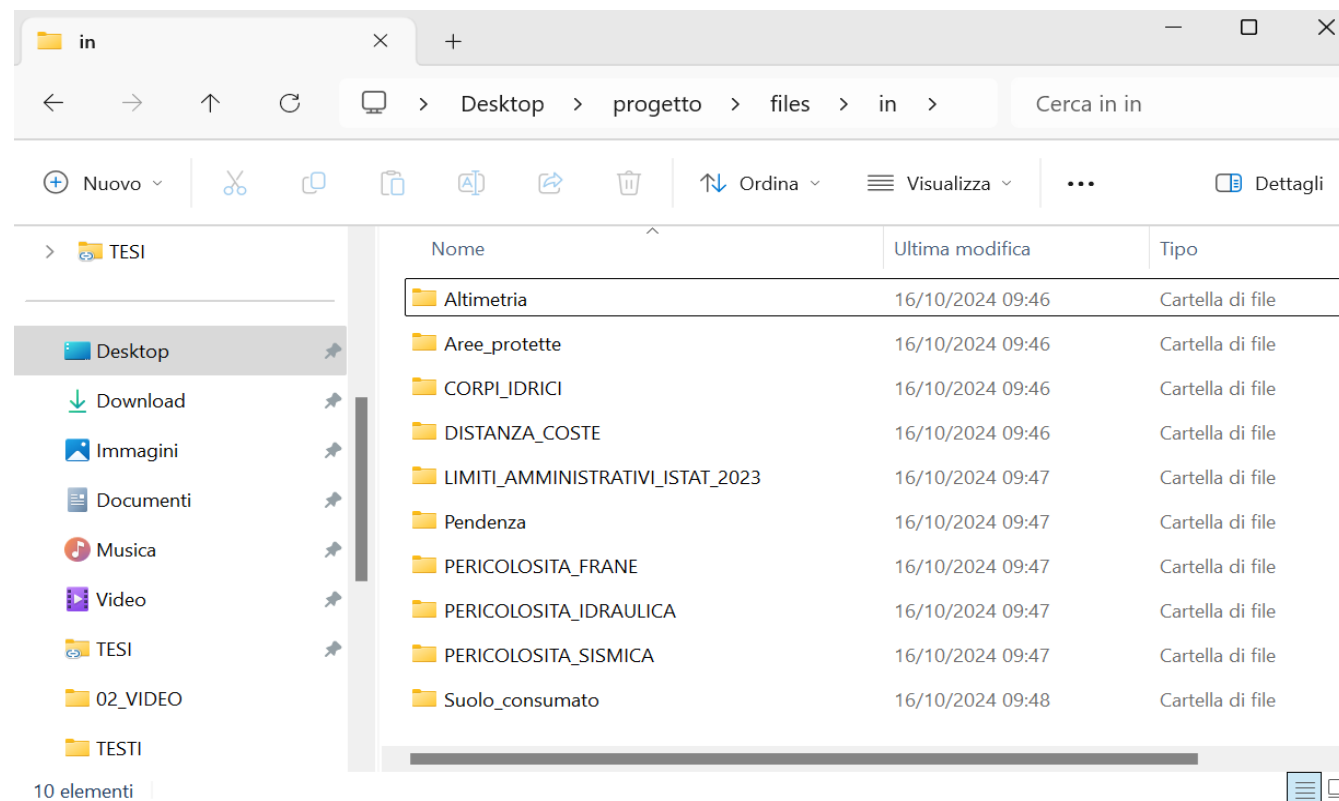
in

Desktop > progetto > files > in >

Cerca in in

Nuovo | Ordina | Visualizza | ... | Dettagli

TESI

Desktop
Download
Immagini
Documenti
Musica
Video
TESI
02_VIDEO
TESTI

| Nome | Ultima modifica | Tipo |
|---|---|---|
| Altimetria | 16/10/2024 09:46 | Cartella di file |
| Aree_protette | 16/10/2024 09:46 | Cartella di file |
| CORPI_IDRICI | 16/10/2024 09:46 | Cartella di file |
| DISTANZA_COSTE | 16/10/2024 09:46 | Cartella di file |
| LIMITI_AMMINISTRATIVI_ISTAT_2023 | 16/10/2024 09:47 | Cartella di file |
| Pendenza | 16/10/2024 09:47 | Cartella di file |
| PERICOLOSITA_FRANE | 16/10/2024 09:47 | Cartella di file |
| PERICOLOSITA_IDRAULICA | 16/10/2024 09:47 | Cartella di file |
| PERICOLOSITA_SISMICA | 16/10/2024 09:47 | Cartella di file |
| Suolo_consumato | 16/10/2024 09:48 | Cartella di file |

10 elementi